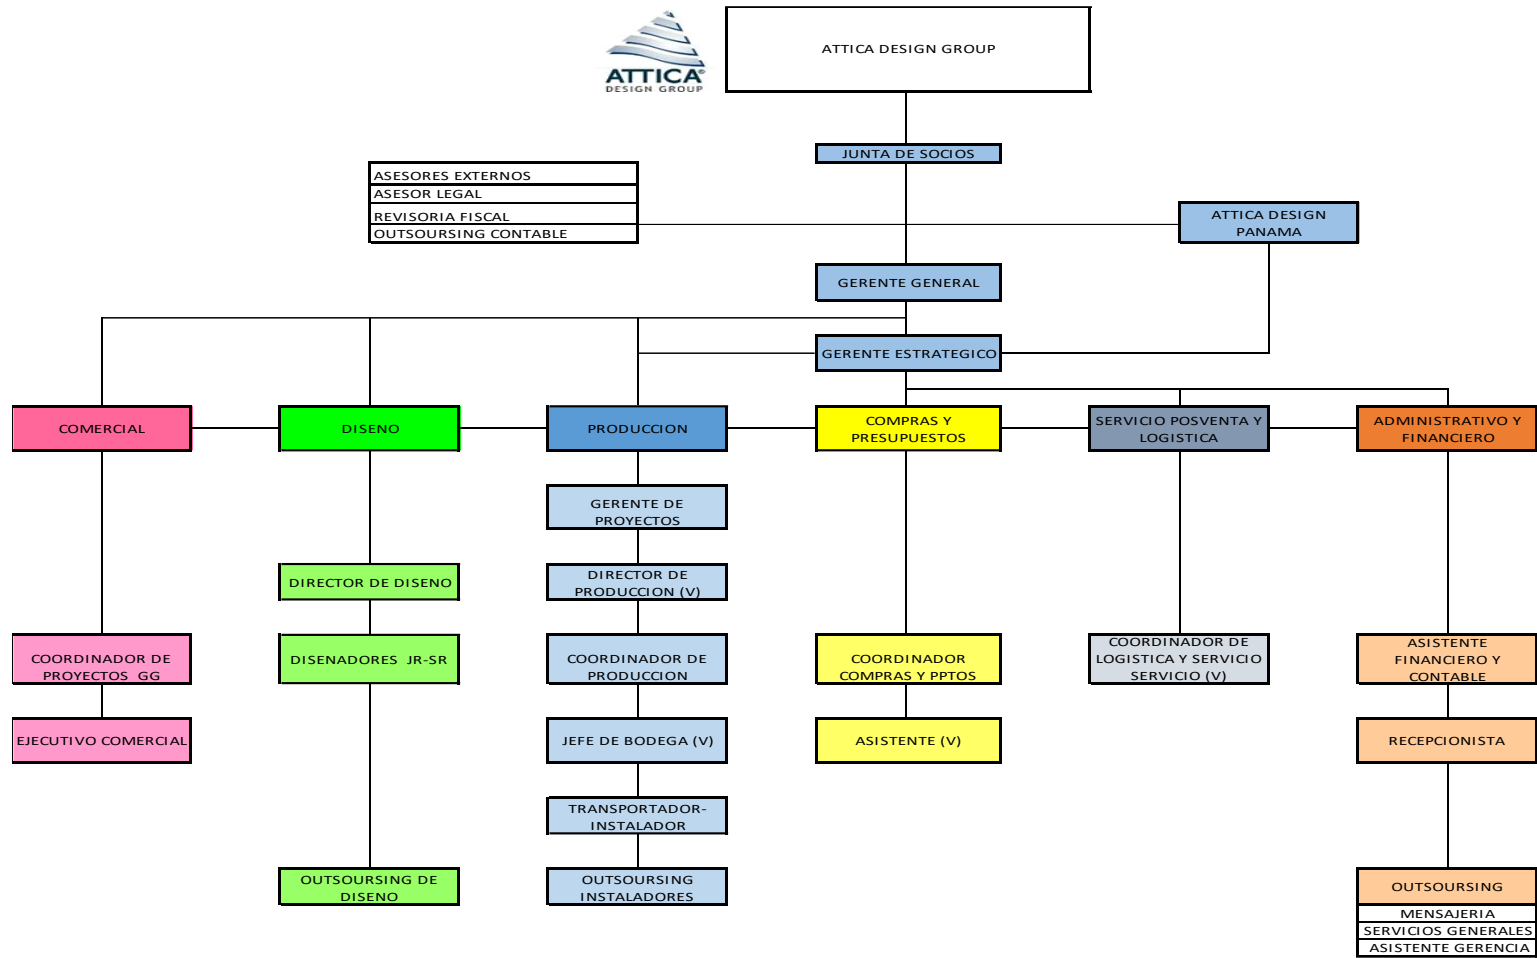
ATTICA DESIGN GROUP

ATTICA DESIGN GROUP

JUNTA DE SOCIOS

ASESORES EXTERNOS
ASESOR LEGAL
REVISORIA FISCAL
OUTSOURSING CONTABLE

ATTICA DESIGN PANAMA

GERENTE GENERAL

GERENTE ESTRATEGICO

COMERCIAL

DISENO

PRODUCCION

COMPRAS Y PRESUPUESTOS

SERVICIO POSVENTA Y LOGISTICA

ADMINISTRATIVO Y FINANCIERO

GERENTE DE PROYECTOS

DIRECTOR DE DISENO

DIRECTOR DE PRODUCCION (V)

COORDINADOR DE PROYECTOS GG

DISENADORES JR-SR

COORDINADOR DE PRODUCCION

COORDINADOR COMPRAS Y PPTOS

COORDINADOR DE LOGISTICA Y SERVICIO SERVICIO (V)

ASISTENTE FINANCIERO Y CONTABLE

EJECUTIVO COMERCIAL

JEFE DE BODEGA (V)

ASISTENTE (V)

RECEPCIONISTA

TRANSPORTADOR-INSTALADOR

OUTSOURSING DE DISENO

OUTSOURSING INSTALADORES

OUTSOURSING
MENSAJERIA
SERVICIOS GENERALES
ASISTENTE GERENCIA